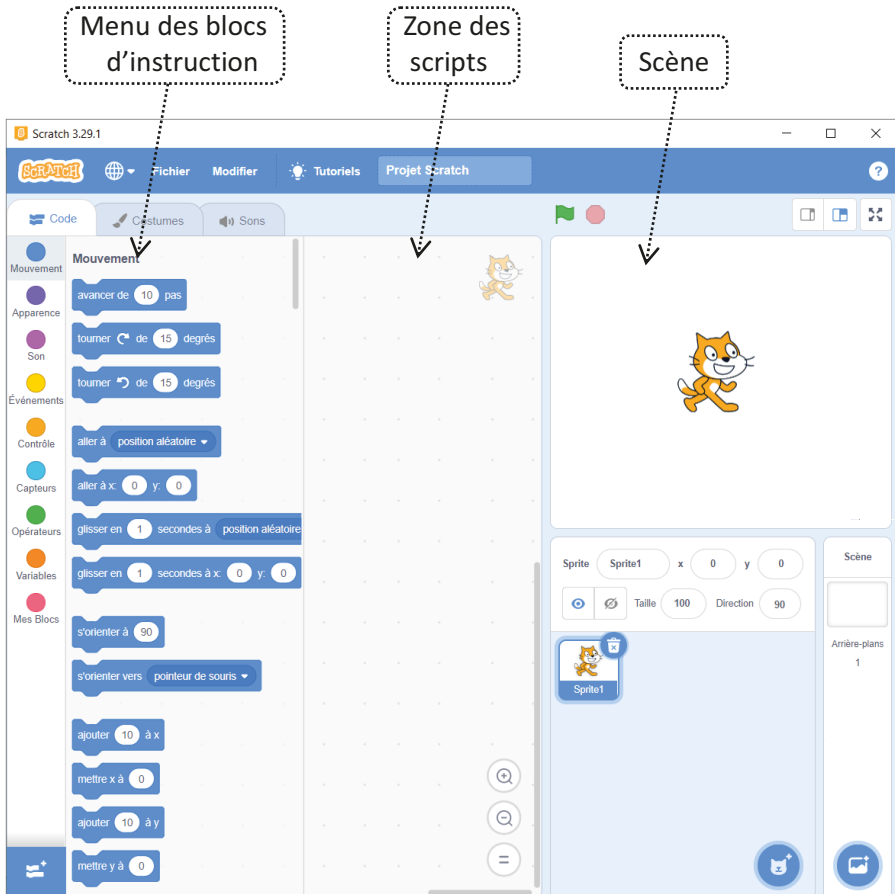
Menu des blocs d'instruction

Zone des scripts

Scène

Scratch 3.29.1

SCRATCH Fichier Modifier Tutoriels Projet Scratch

Code Costumes Sons

Mouvement
Apparence
Son
Événements
Contrôle
Capteurs
Opérateurs
Variables
Mes Blocs

Mouvement

avancer de 10 pas
tourner ↻ de 15 degrés
tourner ↺ de 15 degrés
aller à position aléatoire
aller à x: 0 y: 0
glisser en 1 secondes à position aléatoire
glisser en 1 secondes à x: 0 y: 0
s'orienter à 90
s'orienter vers pointeur de souris
ajouter 10 à x
mettre x à 0
ajouter 10 à y
mettre y à 0

Sprite Sprite1 x 0 y 0
Taille 100 Direction 90

Sprite1

Scène
Arrière-plans
1